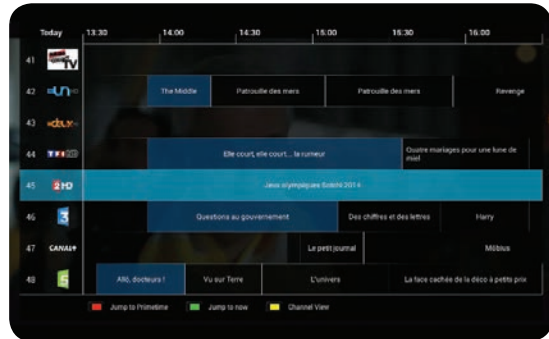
Today 13:30 14:00 14:30 15:00 15:30 16:00

41 TV

42 The Middle | Patrouille des mers | Patrouille des mers | Revenge

43

44 TF1 HD | Elle court, elle court... la rumeur | Quatre mariages pour une lune de miel

45 2 HD | Jeux olympiques Sotchi 2014

46 3 | Questions au gouvernement | Des chiffres et des lettres | Harry

47 CANAL+ | Le petit journal | Mòbius

48 5 | Allô, docteurs ! | Vu sur Terre | L'univers | La face cachée de la déco à petits prix

Jump to Primetime | Jump to now | Channel View